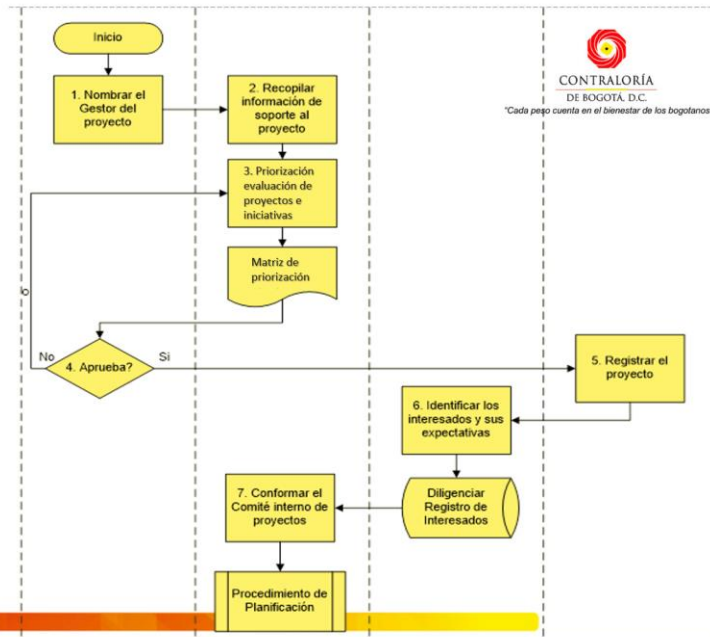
Inicio

1. Nombrar el Gestor del proyecto

2. Recopilar información de soporte al proyecto

CONTRALORÍA
DE BOGOTÁ, D.C.
"Cada peso cuenta en el bienestar de los bogotanos

3. Priorización evaluación de proyectos e iniciativas

Matriz de priorización

lo

No

4. Aprueba?

Si

5. Registrar el proyecto

6. Identificar los interesados y sus expectativas

7. Conformar el Comité interno de proyectos

Diligenciar Registro de Interesados

Procedimiento de Planificación